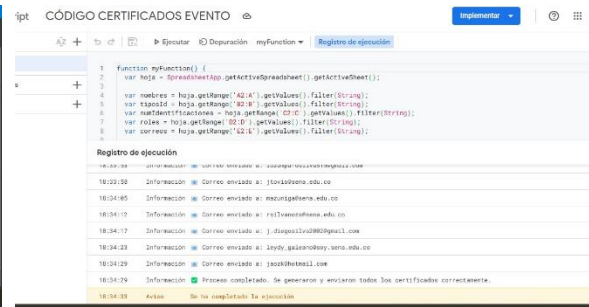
ipt CÓDIGO CERTIFICADOS EVENTO

Implementar

AZ + ↶ ↷ ▶ Ejecutar ⟲ Depuración myFunction ▾ Registro de ejecución

s +
+

1 function myFunction() {
2 var hoja = SpreadsheetApp.getActiveSpreadsheet().getActiveSheet();
3
4 var nombres = hoja.getRange('A2:A').getValues().filter(String);
5 var tiposId = hoja.getRange('B2:B').getValues().filter(String);
6 var numIdentificaciones = hoja.getRange('C2:C').getValues().filter(String);
7 var roles = hoja.getRange('D2:D').getValues().filter(String);
8 var correos = hoja.getRange('E2:E').getValues().filter(String);

Registro de ejecución

| | | |
|---|---|---|
| 18:33:58 | Información | Correo enviado a: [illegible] |
| 18:33:58 | Información | Correo enviado a: jtovia@sena.edu.co |
| 18:34:05 | Información | Correo enviado a: mazuniga@sena.edu.co |
| 18:34:12 | Información | Correo enviado a: rsilvanoda@sena.edu.co |
| 18:34:17 | Información | Correo enviado a: j.diegosilva2002@gmail.com |
| 18:34:23 | Información | Correo enviado a: leydy_galeano@soy.sena.edu.co |
| 18:34:29 | Información | Correo enviado a: jaozk@hotmail.com |
| 18:34:29 | Información | Proceso completado. Se generaron y enviaron todos los certificados correctamente. |
| 18:34:33 | Aviso | Se ha completado la ejecución |